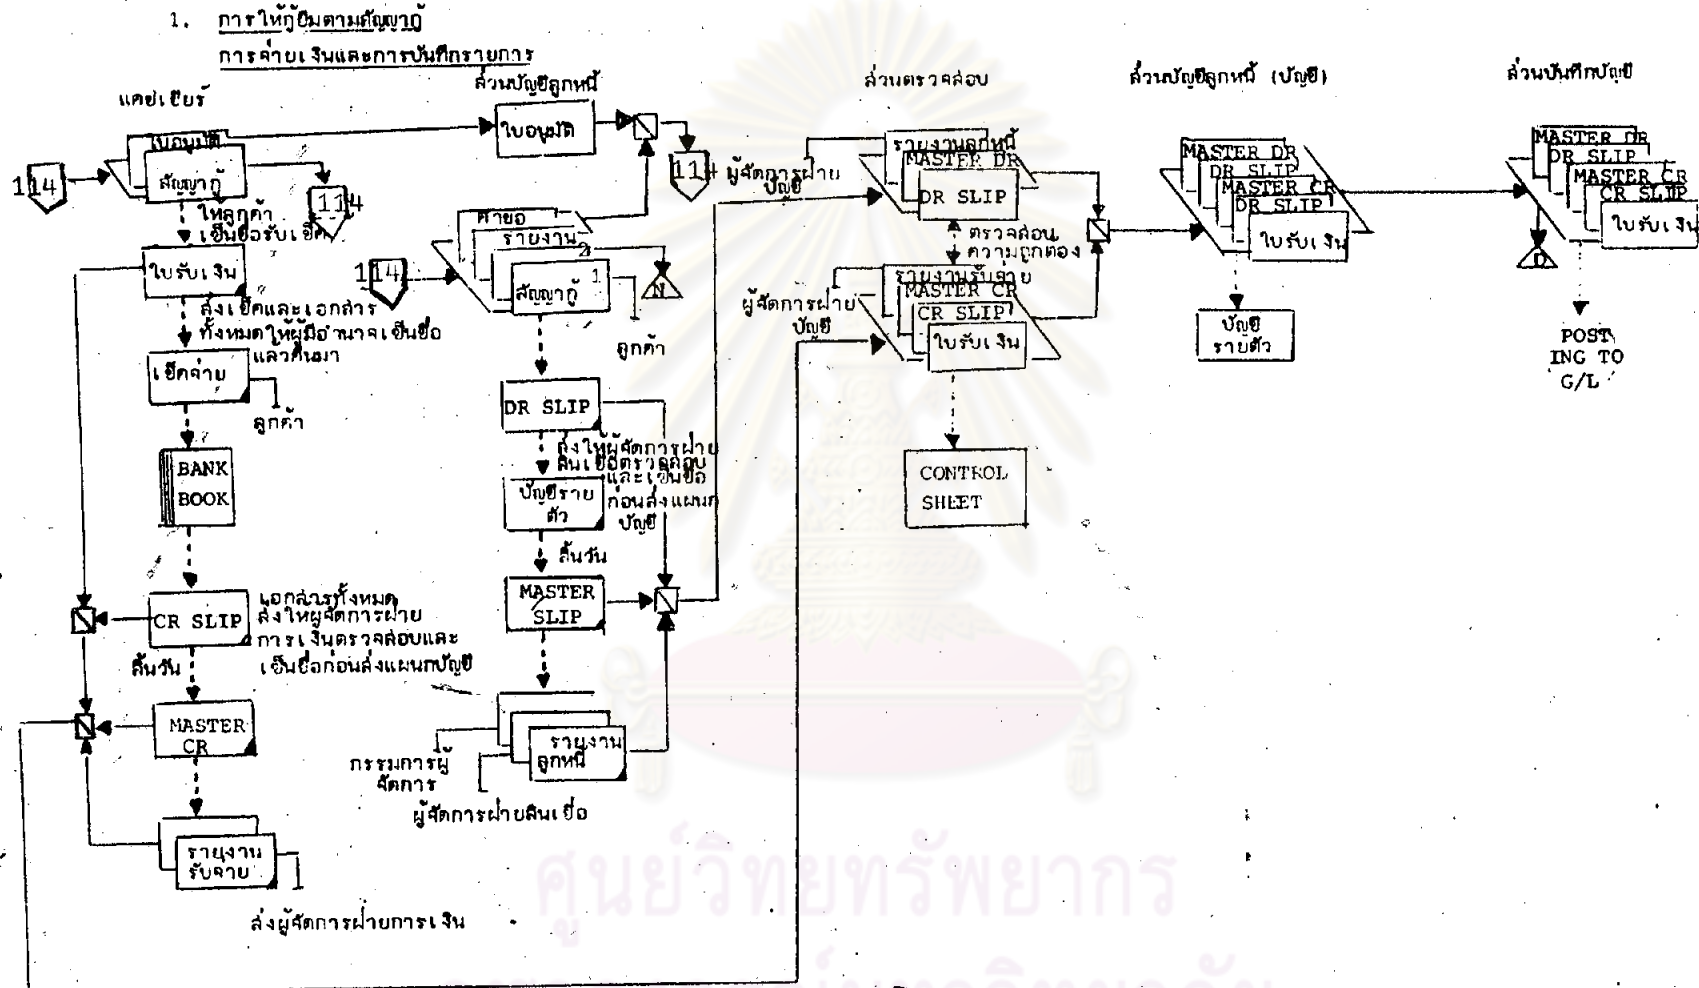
1. การให้กู้ยืมตามสัญญากู้

การจ่ายเงินและการบันทึกรายการ

แคชเชียร์

ส่วนบัญชีลูกหนี้

ส่วนตรวจสอบ

ส่วนบัญชีลูกหนี้ (บัญชี)

ส่วนบันทึกบัญชี

114

ใบอนุมัติ

สัญญากู้

114

ให้ลูกค้าเซ็นชื่อรับเช็ค

ใบรับเงิน

ส่งเช็คและเอกสารทั้งหมดให้ผู้มีอำนาจเซ็นชื่อแล้วคืนมา

เช็คจ่าย

ลูกค้า

BANK BOOK

CR SLIP

เอกสารทั้งหมดส่งให้ผู้จัดการฝ่ายการเงินตรวจสอบและเซ็นชื่อก่อนส่งแผนกบัญชี

สิ้นวัน

MASTER CR

รายงานรับจ่าย

ส่งผู้จัดการฝ่ายการเงิน

ใบอนุมัติ

114 ผู้จัดการฝ่ายบัญชี

114

คำขอ

รายงาน 2

สัญญากู้ 1

N

ลูกค้า

DR SLIP

ส่งให้ผู้จัดการฝ่ายสินเชื่อตรวจสอบและเซ็นชื่อก่อนส่งแผนกบัญชี

บัญชีรายตัว

สิ้นวัน

MASTER SLIP

รายงานลูกหนี้

กรรมการผู้จัดการ

ผู้จัดการฝ่ายสินเชื่อ

ผู้จัดการฝ่ายบัญชี

รายงานลูกหนี้

MASTER DR

DR SLIP

ตรวจสอบความถูกต้อง

ผู้จัดการฝ่ายบัญชี

รายงานรับจ่าย

MASTER CR

CR SLIP

ใบรับเงิน

CONTROL SHEET

MASTER DR

DR SLIP

MASTER CR

DR SLIP

ใบรับเงิน

บัญชีรายตัว

MASTER DR

DR SLIP

MASTER CR

CR SLIP

ใบรับเงิน

D

POSTING TO G/L